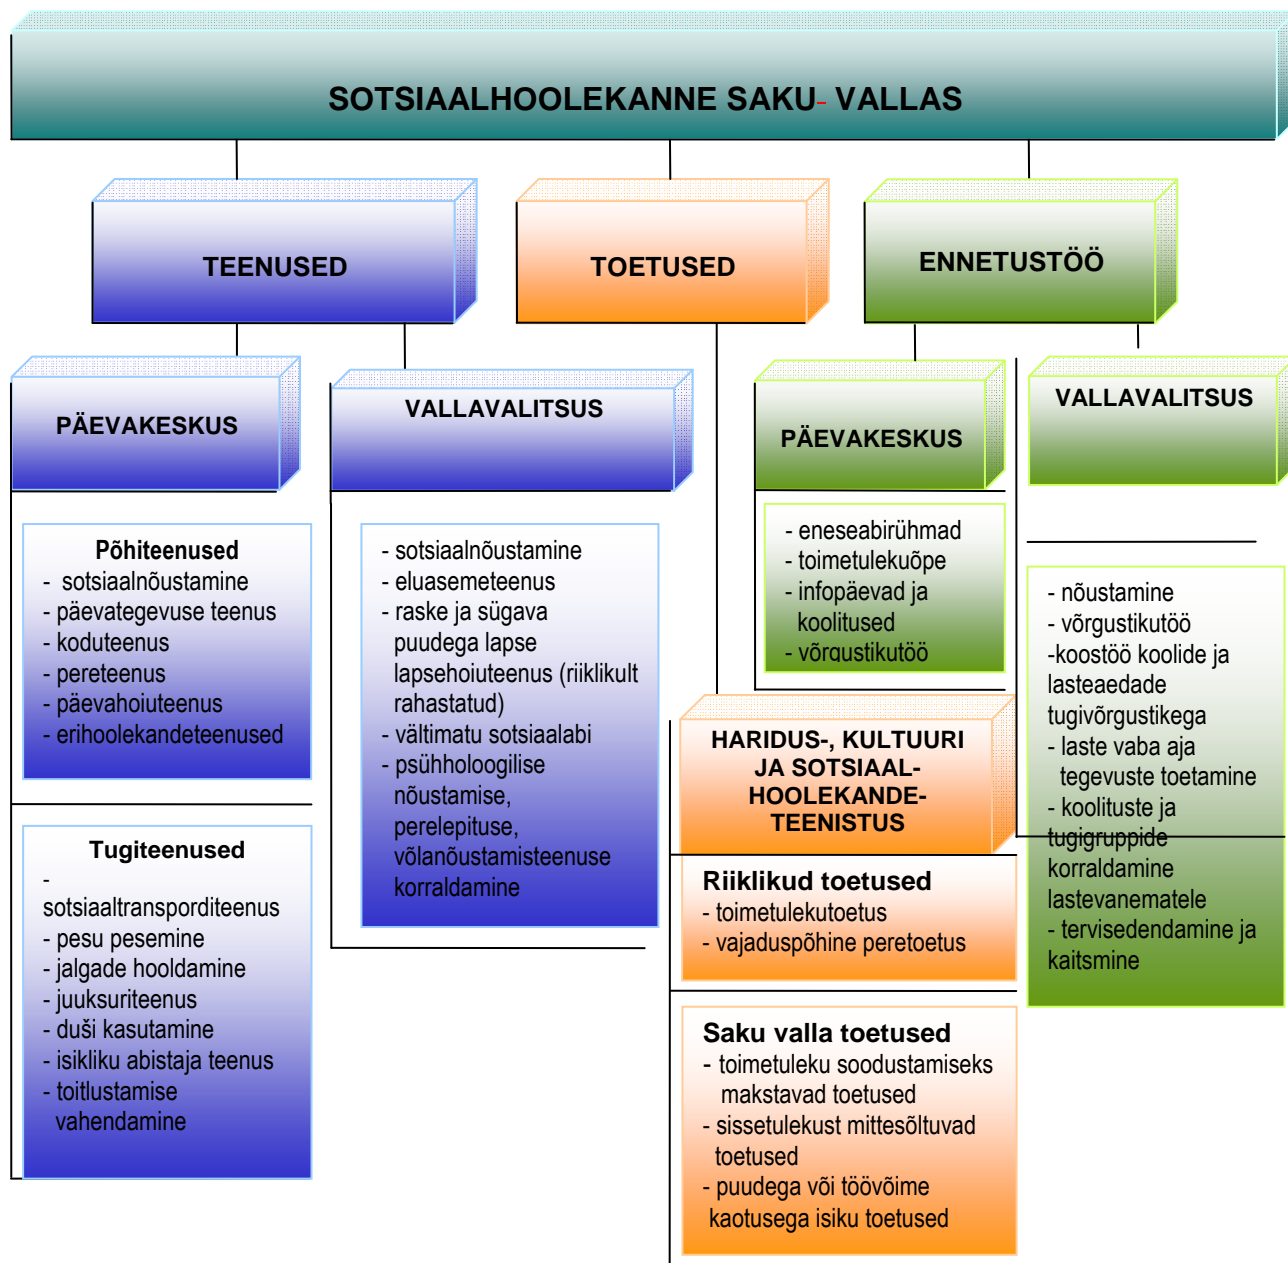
SOTSIAALHOOLEKANNE SAKU- VALLAS

TEENUSED

TOETUSED

ENNETUSTÖÖ

PÄEVAKESKUS

VALLAVALITSUS

PÄEVAKESKUS

VALLAVALITSUS

Põhiteenused
- sotsiaalnõustamine
- päevategevuse teenus
- koduteenus
- pereteenus
- päevahoiuteenus
- erihoolekandeteenused

Tugiteenused
- sotsiaaltransporditeenus
- pesu pesemine
- jalgade hooldamine
- juuksuriteenus
- duši kasutamine
- isikliku abistaja teenus
- toitlustamise vahendamine

- sotsiaalnõustamine
- eluasemeteenus
- raske ja sügava puudega lapse lapsehoiuteenus (riiklikult rahastatud)
- vältimatu sotsiaalabi
- psühholoogilise nõustamise, perelepituse, võlanõustamisteenuse korraldamine

- eneseabirühmad
- toimetulekuõpe
- infopäevad ja koolitused
- võrgustikutöö

HARIDUS-, KULTUURI JA SOTSIAAL-HOOLEKANDE-TEENISTUS

Riiklikud toetused
- toimetulekutoetus
- vajaduspõhine peretoetus

Saku valla toetused
- toimetuleku soodustamiseks makstavad toetused
- sissetulekust mittesõltuvad toetused
- puudega või töövõime kaotusega isiku toetused

- nõustamine
- võrgustikutöö
-koostöö koolide ja lasteaedade tugivõrgustikega
- laste vaba aja tegevuste toetamine
- koolituste ja tugigruppide korraldamine lastevanematele
- tervisedendamine ja kaitsmine